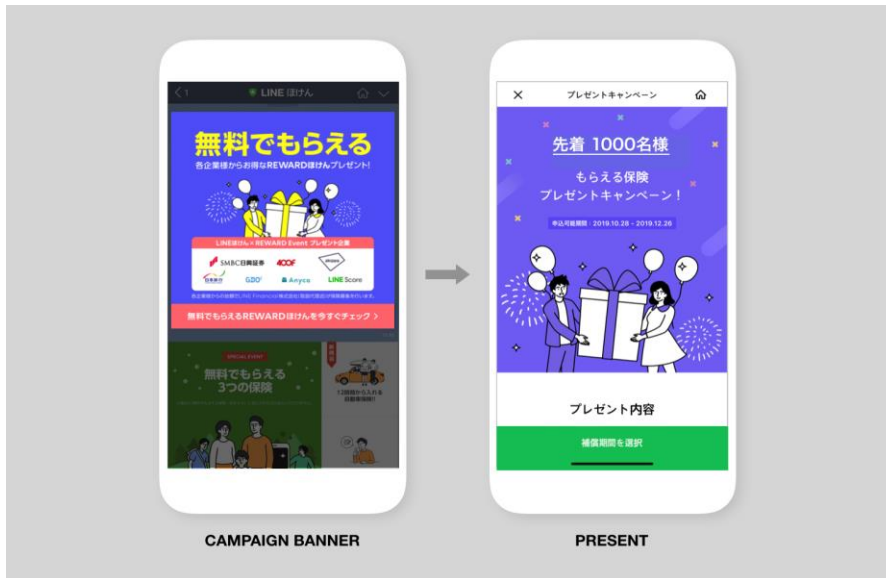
LINEほけん

無料でもらえる

各企業様からお得なREWARDほけんプレゼント!

LINEほけん × REWARD Event プレゼント企業

SMBC日興証券

4COF

GDO

Anyca

LINE Score

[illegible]

無料でもらえるREWARDほけんを今すぐチェック >

SPECIAL EVENT

無料でもらえる
3つの保険

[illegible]

プレゼントキャンペーン

先着 1000名様

もらえる保険
プレゼントキャンペーン!

申込可能期間 : 2019.10.28 - 2019.12.26

プレゼント内容

補償期間を選択

CAMPAIGN BANNER

PRESENT